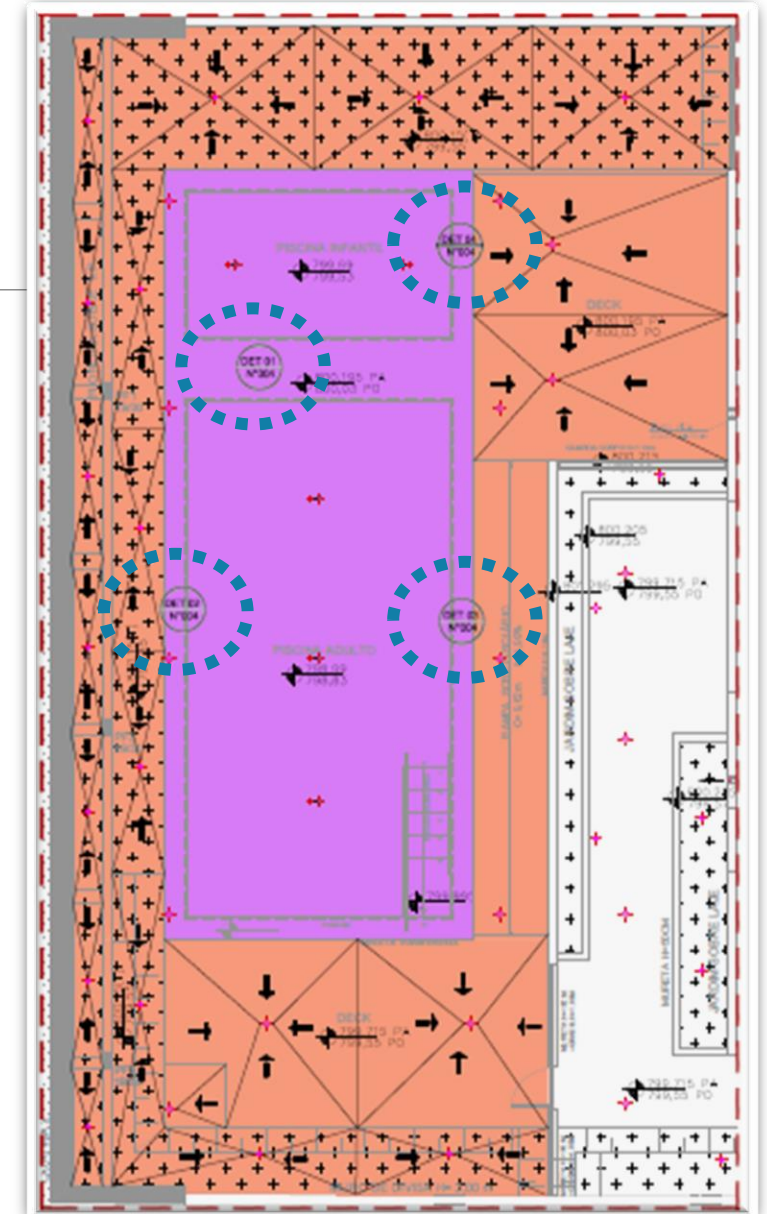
PISCINA INFANTIL
799,69
799,55
DET.01
Nº004
DET.01
Nº004
800,195 PA
800,055 PD
DECK
800,195 PA
800,055 PD
DET.02
Nº004
DET.03
Nº004
PISCINA ADULTO
799,69
799,55
800,205
799,55
799,715 PA
799,55 PD
JARDIM SOBRE LAJE
MURETA H=60CM
JARDIM SOBRE LAJE
DECK
799,715 PA
799,55 PD
799,715 PA
799,55 PD